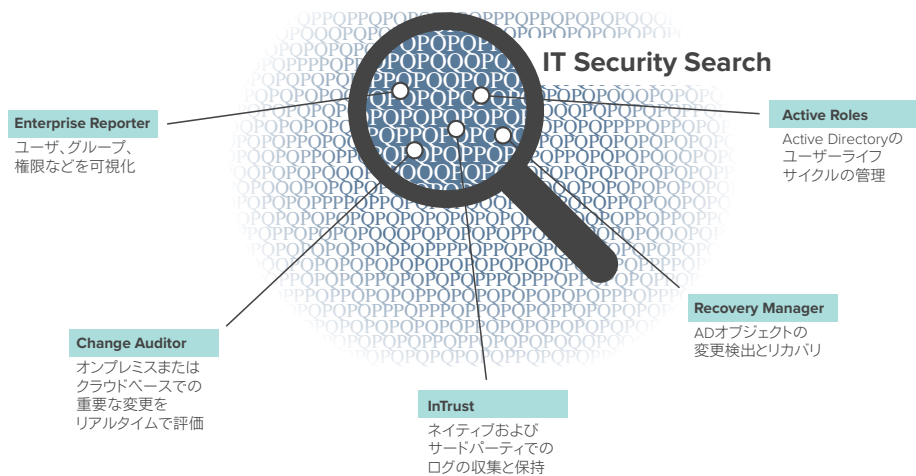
IT Security Search

Enterprise Reporter
ユーザ、グループ、権限などを可視化

Active Roles
Active Directoryのユーザーライフサイクルの管理

Recovery Manager
ADオブジェクトの変更検出とリカバリ

Change Auditor
オンプレミスまたはクラウドベースでの重要な変更をリアルタイムで評価

InTrust
ネイティブおよびサードパーティでのログの収集と保持